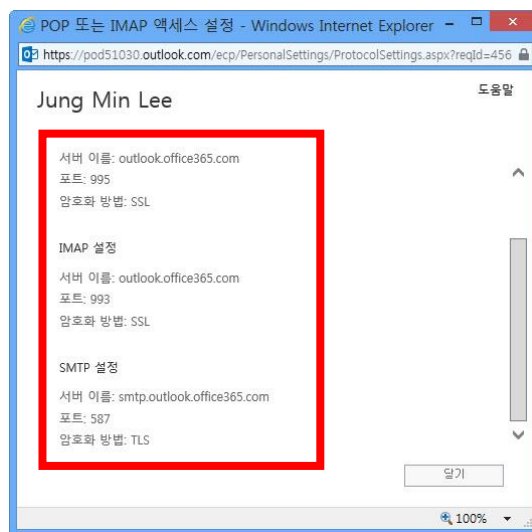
POP 또는 IMAP 액세스 설정 - Windows Internet Explorer

https://pod51030.outlook.com/ecp/PersonalSettings/ProtocolSettings.aspx?reqId=456

Jung Min Lee

도움말

서버 이름: outlook.office365.com
포트: 995
암호화 방법: SSL

IMAP 설정

서버 이름: outlook.office365.com
포트: 993
암호화 방법: SSL

SMTP 설정

서버 이름: smtp.outlook.office365.com
포트: 587
암호화 방법: TLS

닫기

100%